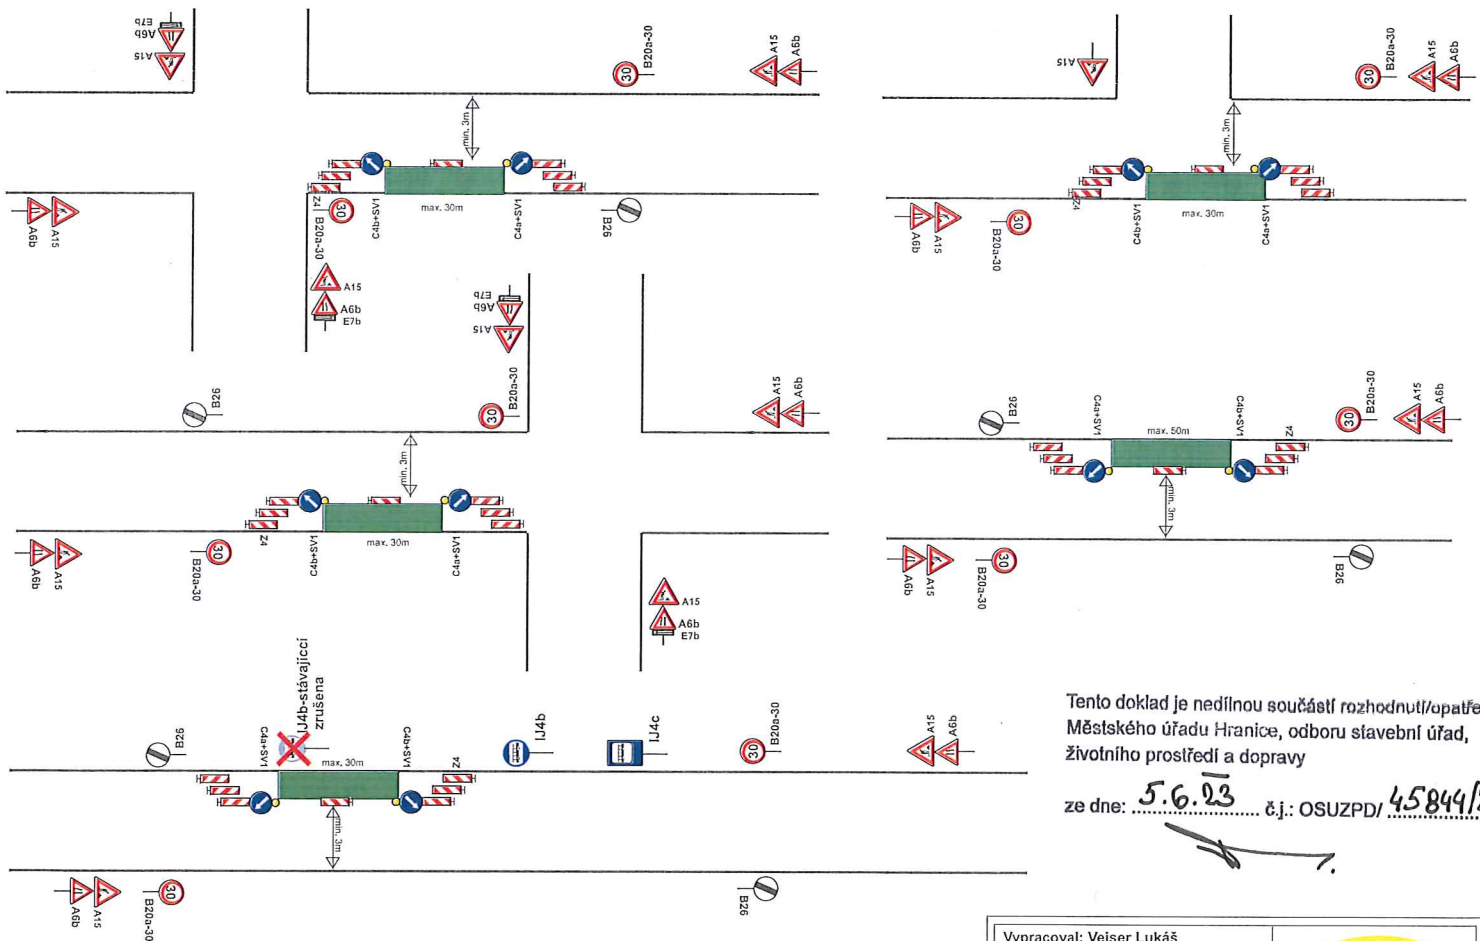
E7b
A6b
A15

30
B20a-30

A15
A6b

A15

30
B20a-30

A15
A6b

min. 3m

Z4
30
B20a-30
C4b+SV1
max. 30m
C4a+SV1
B26

A6b
A15

min. 3m

Z4
C4b+SV1
max. 30m
C4b+SV1

A6b
A15

30
B20a-30

A15
A6b
E7b

E7b
A6b
A15

B26

30
B20a-30

A15
A6b

B26
C4a+SV1
max. 50m
C4b+SV1
Z4

30
B20a-30

A15
A6b

min. 3m

min. 3m

Z4
C4b+SV1
max. 30m
C4a+SV1

A6b
A15

30
B20a-30

A6b
A15

30
B20a-30

B26

A15
A6b
E7b

IJ4b-stávající
zrušena

B26
C4a+SV1
max. 30m
C4b+SV1
Z4

IJ4b
IJ4c

30
B20a-30

A15
A6b

min. 3m

A6b
A15
30
B20a-30

B26

Tento doklad je nedílnou součástí rozhodnutí/opatře
Městského úřadu Hranice, odboru stavební úřad,
životního prostředí a dopravy

ze dne: 5.6.23 č.j.: OSUZPD/ 45844/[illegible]

Vypracoval: Veiser Lukáš